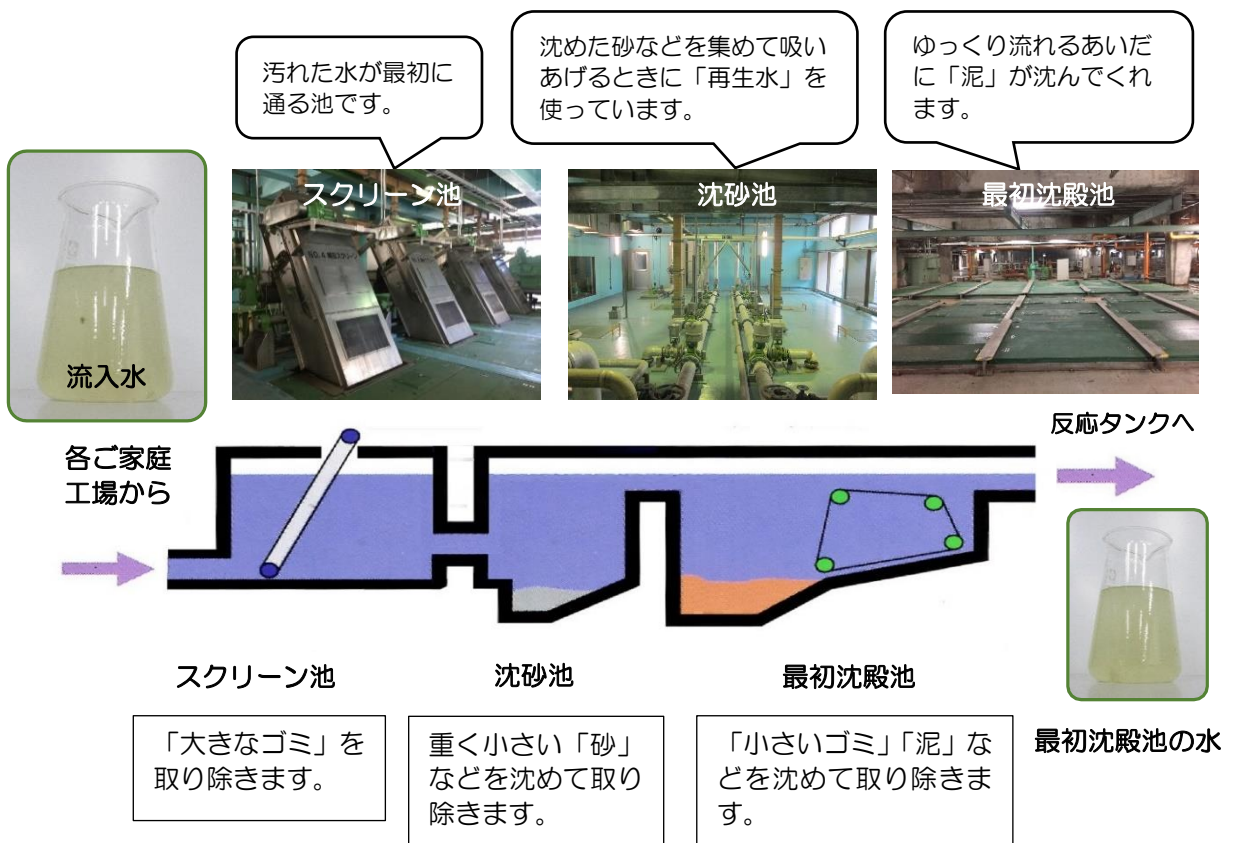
汚れた水が最初に通る池です。

沈めた砂などを集めて吸いあげるときに「再生水」を使っています。

ゆっくり流れるあいだに「泥」が沈んでくれます。

流入水

スクリーン池

沈砂池

最初沈殿池

各ご家庭
工場から

反応タンクへ

スクリーン池

沈砂池

最初沈殿池

「大きなゴミ」を取り除きます。

重く小さい「砂」などを沈めて取り除きます。

「小さいゴミ」「泥」などを沈めて取り除きます。

最初沈殿池の水